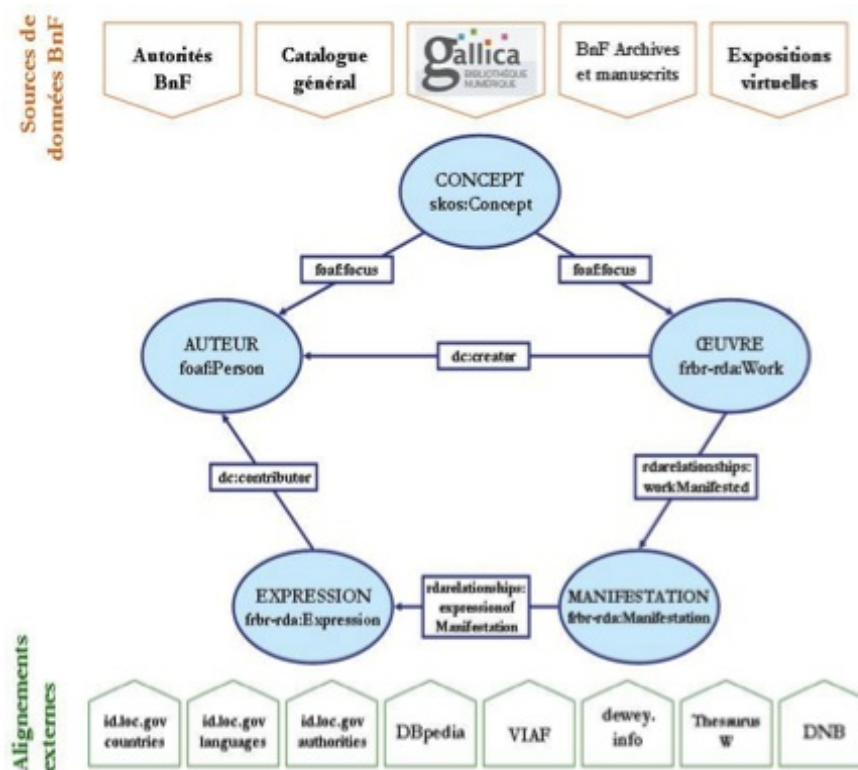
Sources de données BnF

Autorités BnF

Catalogue général

gallica BIBLIOTHÈQUE NUMÉRIQUE

BnF Archives et manuscrits

Expositions virtuelles

CONCEPT skos:Concept

foaf:focus

foaf:focus

AUTEUR foaf:Person

dc:creator

ŒUVRE frbr-rda:Work

dc:contributor

rdarelationships: workManifested

EXPRESSION frbr-rda:Expression

rdarelationships: expressionof Manifestation

MANIFESTATION frbr-rda:Manifestation

Alignements externes

id.loc.gov countries

id.loc.gov languages

id.loc.gov authorities

DBpedia

VIAF

dewey. info

Thesaurus W

DNB